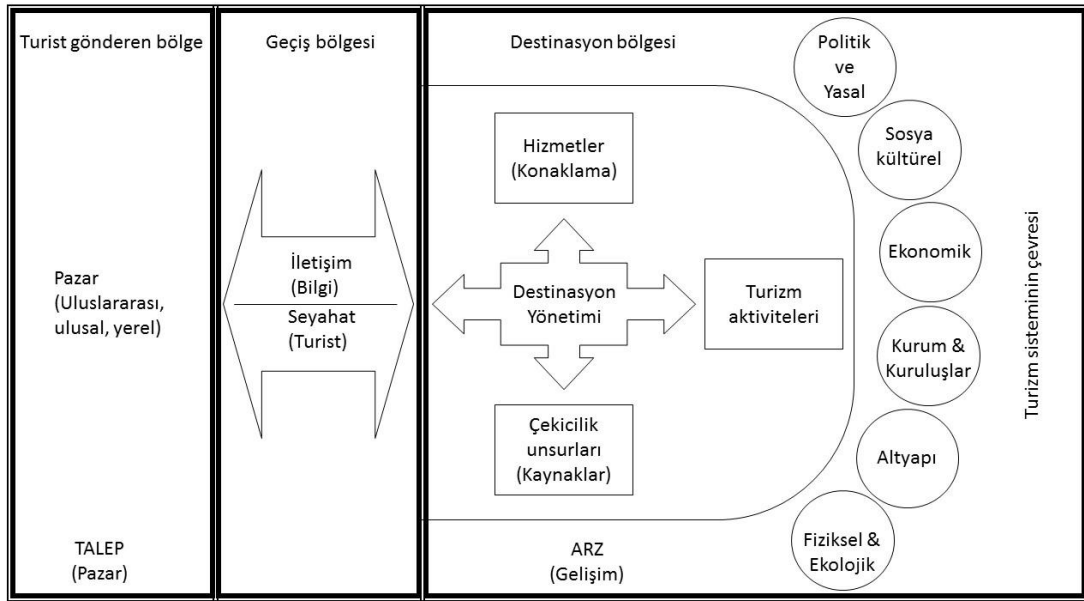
Turist gönderen bölge

Pazar (Uluslararası, ulusal, yerel)

TALEP (Pazar)

Geçiş bölgesi

İletişim (Bilgi)

Seyahat (Turist)

Destinasyon bölgesi

Hizmetler (Konaklama)

Destinasyon Yönetimi

Turizm aktiviteleri

Çekicilik unsurları (Kaynaklar)

ARZ (Gelişim)

Politik ve Yasal

Sosya kültürel

Ekonomik

Kurum & Kuruluşlar

Altyapı

Fiziksel & Ekolojik

Turizm sisteminin çevresi